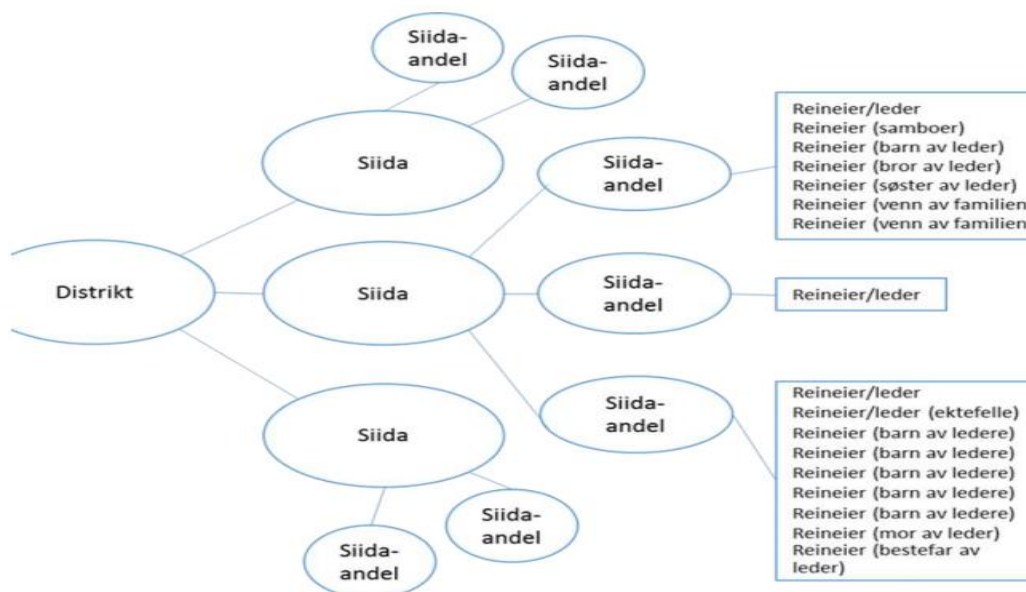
Siida-andel

Siida-andel

Siida

Distrikt

Siida

Siida

Siida-andel

Siida-andel

Siida-andel

Siida-andel

Siida-andel

Reineier/leder
Reineier (samboer)
Reineier (barn av leder)
Reineier (bror av leder)
Reineier (søster av leder)
Reineier (venn av familien
Reineier (venn av familien

Reineier/leder

Reineier/leder
Reineier/leder (ektefelle)
Reineier (barn av ledere)
Reineier (barn av ledere)
Reineier (barn av ledere)
Reineier (barn av ledere)
Reineier (barn av ledere)
Reineier (mor av leder)
Reineier (bestefar av leder)